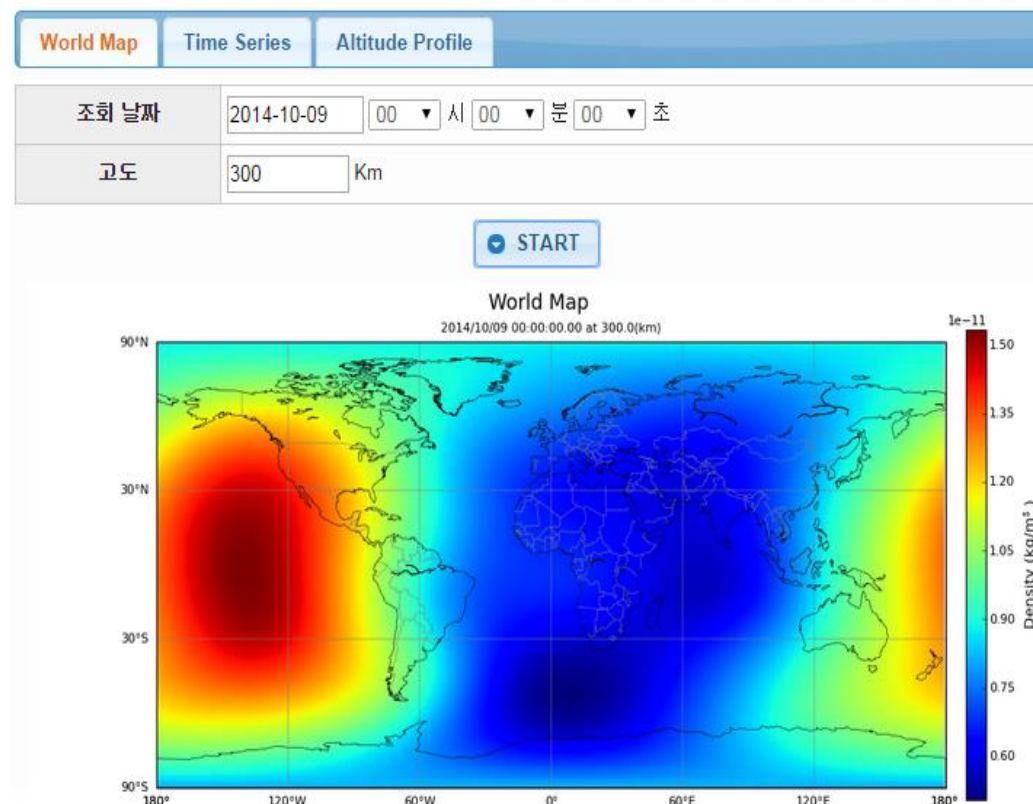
World Map | Time Series | Altitude Profile

| 조회 날짜 | 2014-10-09 00 ▼ 시 00 ▼ 분 00 ▼ 초 |
|---|---|
| 고도 | 300 Km |

START

World Map

2014/10/09 00:00:00.00 at 300.0(km)

90°N
30°N
30°S
90°S
180°
120°W
60°W
0°
60°E
120°E
180°

1e−11
1.50
1.35
1.20
1.05
0.90
0.75
0.60
Density (kg/m³)